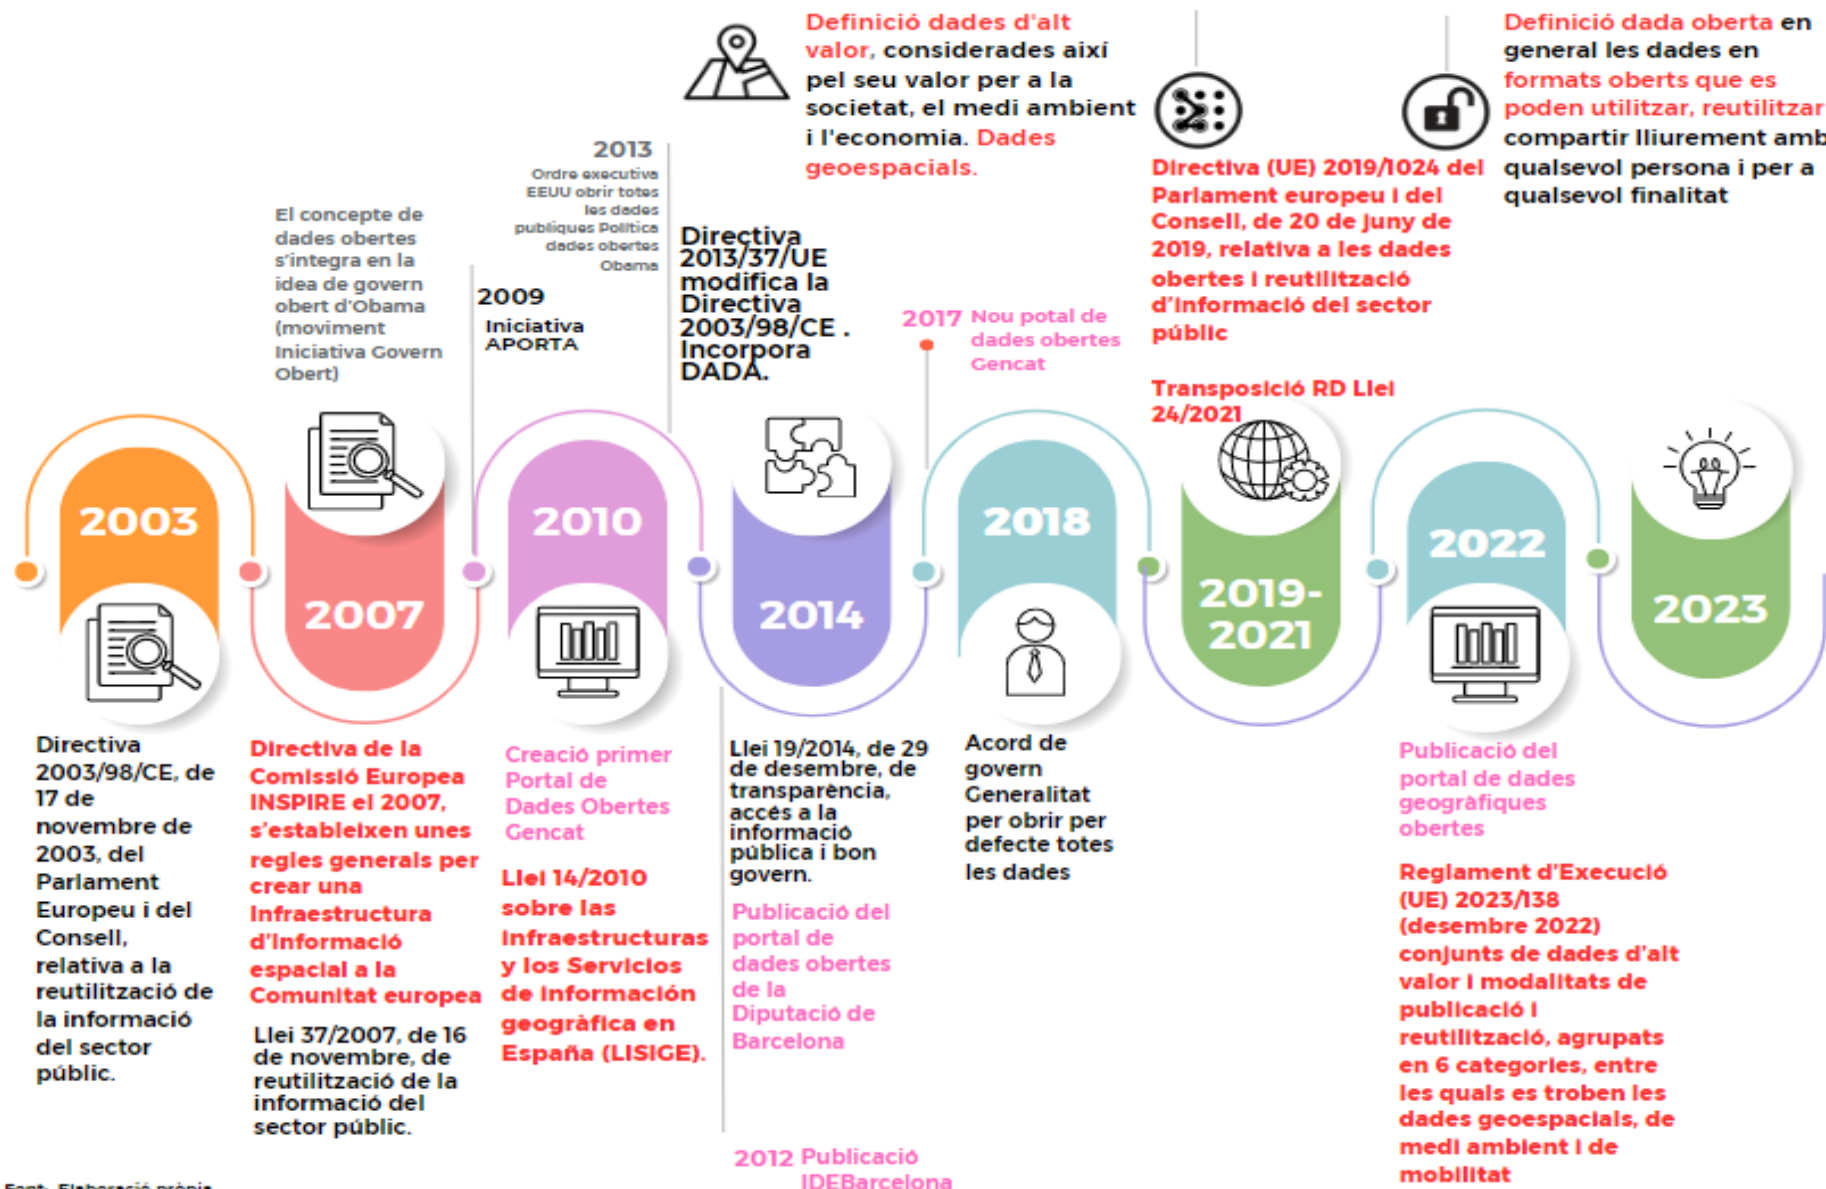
Definició dades d'alt valor, considerades així pel seu valor per a la societat, el medi ambient i l'economia. Dades geoespacials.

Definició dada oberta en general les dades en formats oberts que es poden utilitzar, reutilitzar compartir lliurement amb qualsevol persona i per a qualsevol finalitat

2013
Ordre executiva EEUU obrir totes les dades públiques Política dades obertes Obama

El concepte de dades obertes s'integra en la idea de govern obert d'Obama (moviment Iniciativa Govern Obert)

2009
Iniciativa APORTA

Directiva 2013/37/UE modifica la Directiva 2003/98/CE . Incorpora DADA.

2017 Nou potal de dades obertes Gencat

Directiva (UE) 2019/1024 del Parlament europeu i del Consell, de 20 de juny de 2019, relativa a les dades obertes i reutilització d'informació del sector públic

Transposició RD Llei 24/2021

2003

2007

2010

2014

2018

2019-2021

2022

2023

Directiva 2003/98/CE, de 17 de novembre de 2003, del Parlament Europeu i del Consell, relativa a la reutilització de la informació del sector públic.

Directiva de la Comissió Europea INSPIRE el 2007, s'estableixen unes regles generals per crear una Infraestructura d'informació espacial a la Comunitat europea

Llei 37/2007, de 16 de novembre, de reutilització de la informació del sector públic.

Creació primer Portal de Dades Obertes Gencat

Llei 14/2010 sobre las infraestructuras y los servicios de información geográfica en España (LISIGE).

Llei 19/2014, de 29 de desembre, de transparència, accés a la informació pública i bon govern.

Publicació del portal de dades obertes de la Diputació de Barcelona

2012 Publicació IDEBarcelona

Acord de govern Generalitat per obrir per defecte totes les dades

Publicació del portal de dades geogràfiques obertes

Reglament d'Execució (UE) 2023/138 (desembre 2022) conjunts de dades d'alt valor i modalitats de publicació i reutilització, agrupats en 6 categories, entre les quals es troben les dades geoespacials, de medi ambient i de mobilitat

Font: Elaboració pròpia